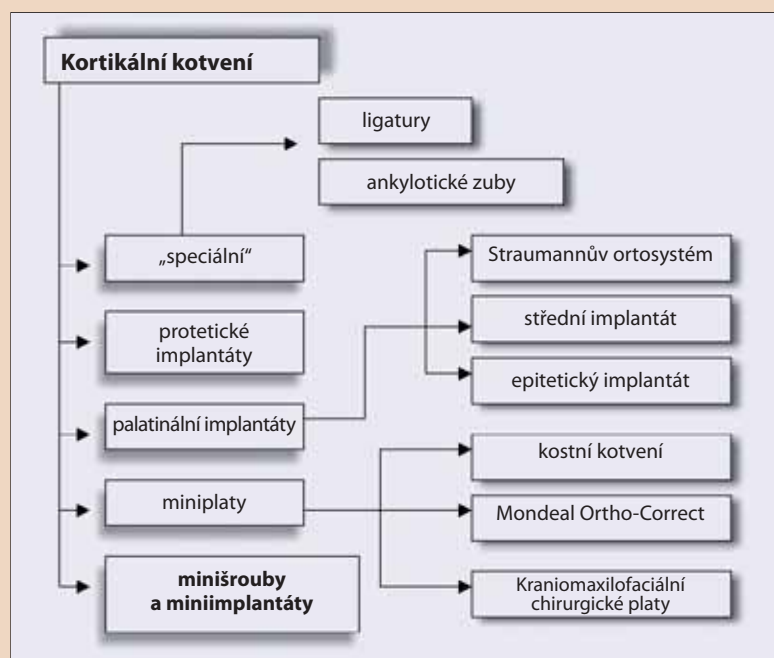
**Kortikální kotvení**

ligatury

ankylotické zuby

„speciální“

Straumannův ortosystém

protetické implantáty

střední implantát

epitetický implantát

palatinální implantáty

kostní kotvení

miniplaty

Mondeal Ortho-Correct

**minišrouby a miniimplantáty**

Kraniomaxilofaciální chirurgické platy